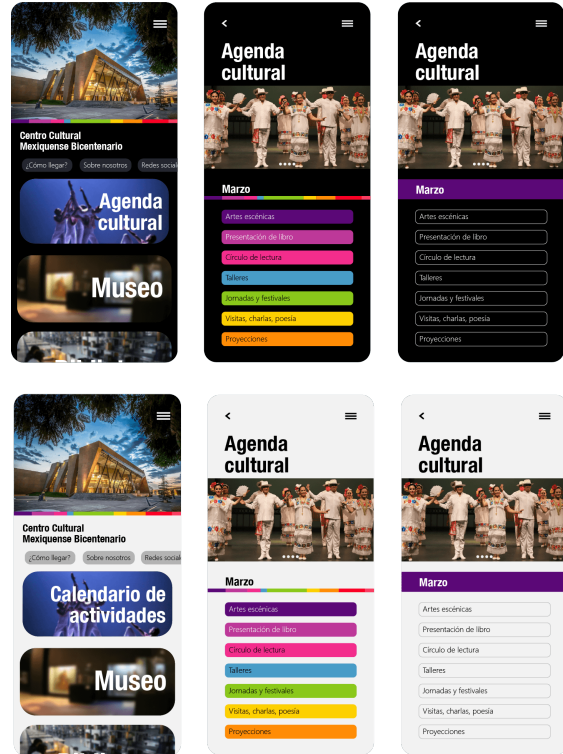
Centro Cultural Mexiquense Bicentenario

¿Cómo llegar?
Sobre nosotros
Redes sociales

Agenda cultural

Museo

Agenda cultural

Marzo

Artes escénicas
Presentación de libro
Círculo de lectura
Talleres
Jornadas y festivales
Visitas, charlas, poesía
Proyecciones

Agenda cultural

Marzo

Artes escénicas
Presentación de libro
Círculo de lectura
Talleres
Jornadas y festivales
Visitas, charlas, poesía
Proyecciones

Centro Cultural Mexiquense Bicentenario

¿Cómo llegar?
Sobre nosotros
Redes sociales

Calendario de actividades

Museo

Agenda cultural

Marzo

Artes escénicas
Presentación de libro
Círculo de lectura
Talleres
Jornadas y festivales
Visitas, charlas, poesía
Proyecciones

Agenda cultural

Marzo

Artes escénicas
Presentación de libro
Círculo de lectura
Talleres
Jornadas y festivales
Visitas, charlas, poesía
Proyecciones